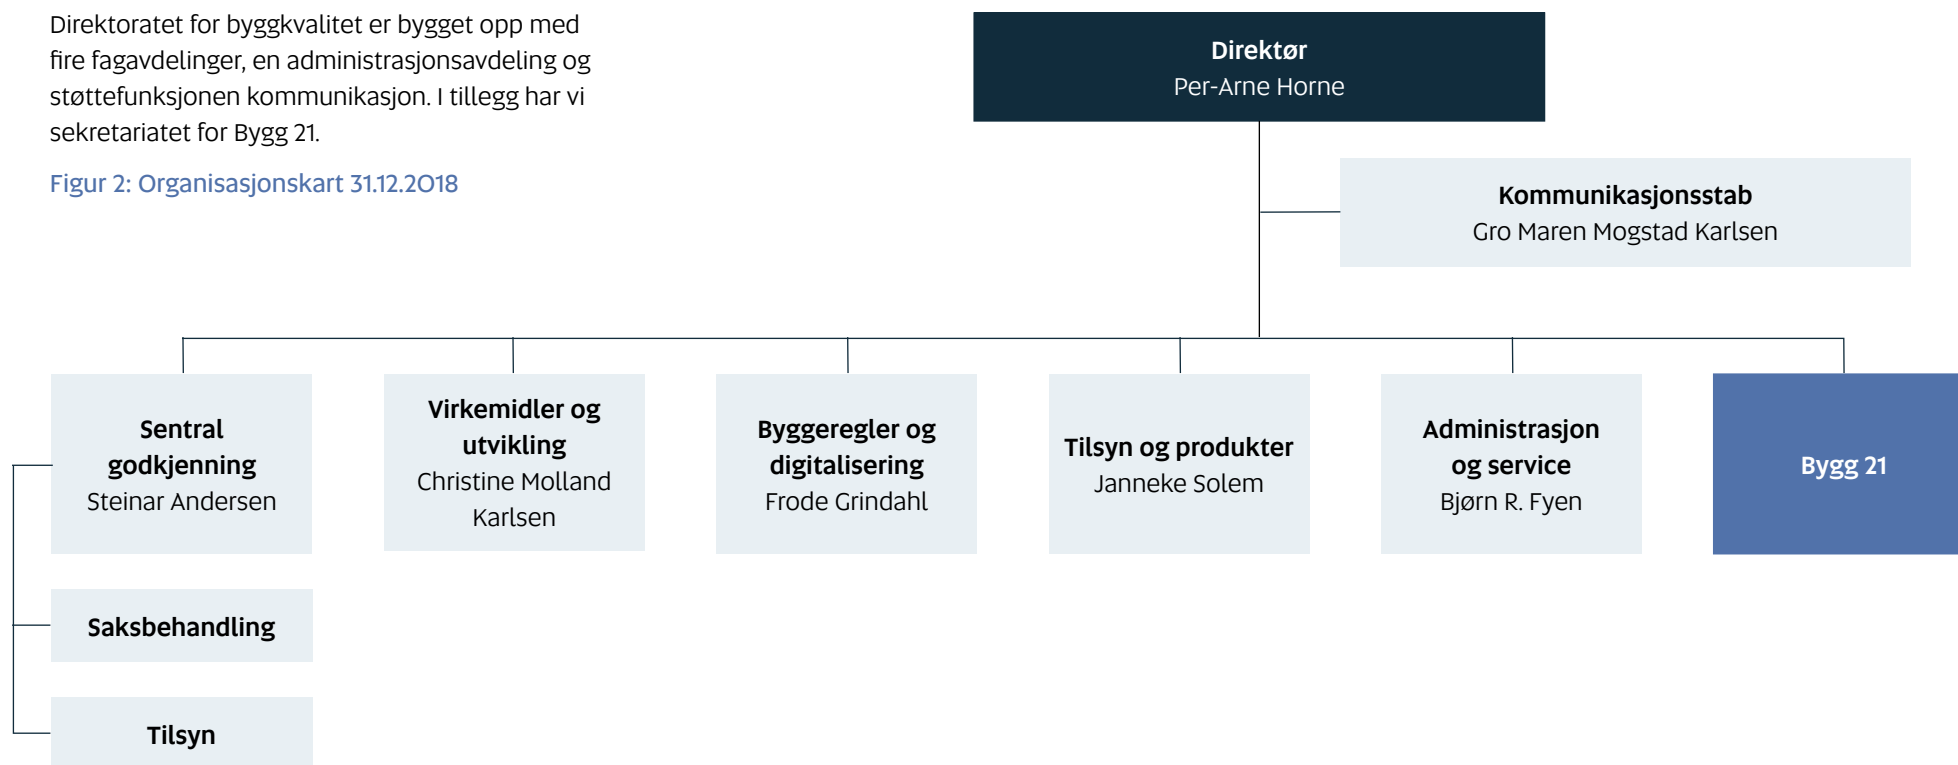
Direktoratet for byggkvalitet er bygget opp med fire fagavdelinger, en administrasjonsavdeling og støttefunksjonen kommunikasjon. I tillegg har vi sekretariatet for Bygg 21.

Figur 2: Organisasjonskart 31.12.2018

Direktør
Per-Arne Horne

Kommunikasjonsstab
Gro Maren Mogstad Karlsen

Sentral godkjenning
Steinar Andersen

Virkemidler og utvikling
Christine Molland Karlsen

Byggeregler og digitalisering
Frode Grindahl

Tilsyn og produkter
Janneke Solem

Administrasjon og service
Bjørn R. Fyen

Bygg 21

Saksbehandling

Tilsyn